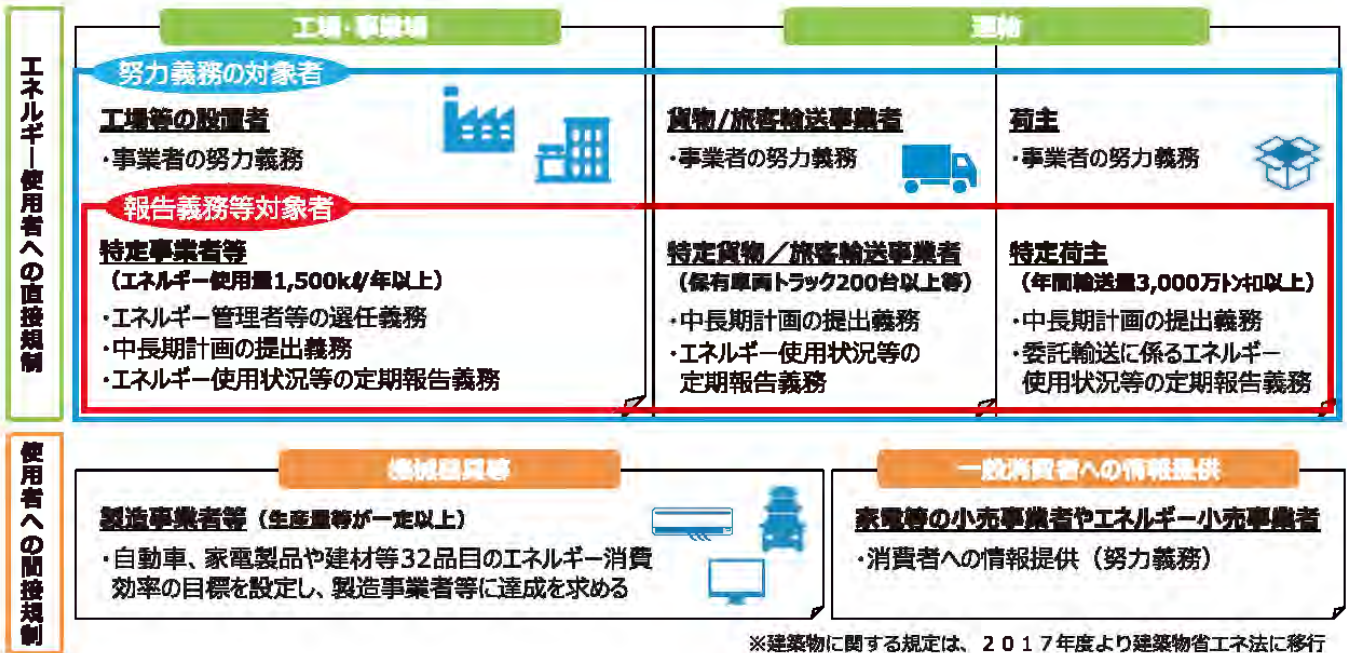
エネルギー使用者への直接規制

工場・事業場

運輸

努力義務の対象者

工場等の設置者
・事業者の努力義務

貨物/旅客輸送事業者
・事業者の努力義務

荷主
・事業者の努力義務

報告義務等対象者

特定事業者等
（エネルギー使用量1,500kℓ/年以上）
・エネルギー管理者等の選任義務
・中長期計画の提出義務
・エネルギー使用状況等の定期報告義務

特定貨物／旅客輸送事業者
（保有車両トラック200台以上等）
・中長期計画の提出義務
・エネルギー使用状況等の定期報告義務

特定荷主
（年間輸送量3,000万トンキロ以上）
・中長期計画の提出義務
・委託輸送に係るエネルギー使用状況等の定期報告義務

使用者への間接規制

機械器具等

製造事業者等（生産量等が一定以上）
・自動車、家電製品や建材等32品目のエネルギー消費効率の目標を設定し、製造事業者等に達成を求める

一般消費者への情報提供

家電等の小売事業者やエネルギー小売事業者
・消費者への情報提供（努力義務）

※建築物に関する規定は、２０１７年度より建築物省エネ法に移行